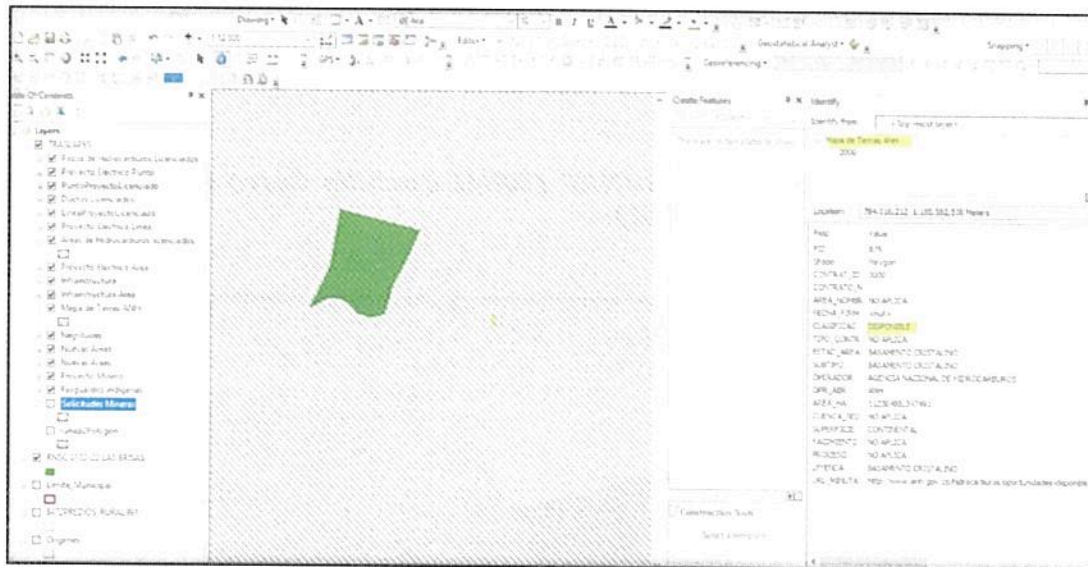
Drawing ▾ Arial B I U A ▾

Geostatistical Analyst ▾

Snapping ▾

Georeferencing ▾

ble Of Contents

Layers

TRAZADAS

Pozos de Hidrocarburos Licenciados

Proyecto Electrico Punto

PuntoProyectoLicenciado

Ductos Licenciados

LineaProyectoLicenciado

Proyecto Electrico Linea

Areas de Hidrocarburos Licenciadas

Proyecto Electrico Area

Infraestructura

Infraestructura Area

Mapa de Tierras ANH

Resguardos

Nuevas Areas

Nuevas Areas

Proyecto Minero

Parques Nacionales

Solicitudes Mineras

Linea/Poligon

PREDIO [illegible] LAS BRISAS

Limite_Municipal

INTERPREDIOS RURALANH

Origenes

Create Features

Construction Tools

Identify

Identify from: <Top-most layer>

Mapa de Tierras ANH

2006

Location: 784.116,212 1.185.582,536 Meters

| Field | Value |
|---|---|
| FID | 875 |
| Shape | Polygon |
| CONTRAT_ID | 3000 |
| CONTRATO_N | |
| AREA_NOMBR | NO APLICA |
| FECHA_FIRM | <Null> |
| CLASIFICAC | DISPONIBLE |
| TIPO_CONTR | NO APLICA |
| ESTAD_AREA | YACIMIENTO CRISTALINO |
| SUBTIPO | YACIMIENTO CRISTALINO |
| OPERADOR | AGENCIA NACIONAL DE HIDROCARBUROS |
| OPR_ABR | ANH |
| AREA_HA | 11238483,747461 |
| CUENCA_SED | NO APLICA |
| SUPERFICIE | CONTINENTAL |
| YACIMIENTO | NO APLICA |
| PROCESO | NO APLICA |
| LITOTECA | YACIMIENTO CRISTALINO |
| URL_MINUTA | http://www.anh.gov.co/hidrocarburos/oportunidades-disponib |